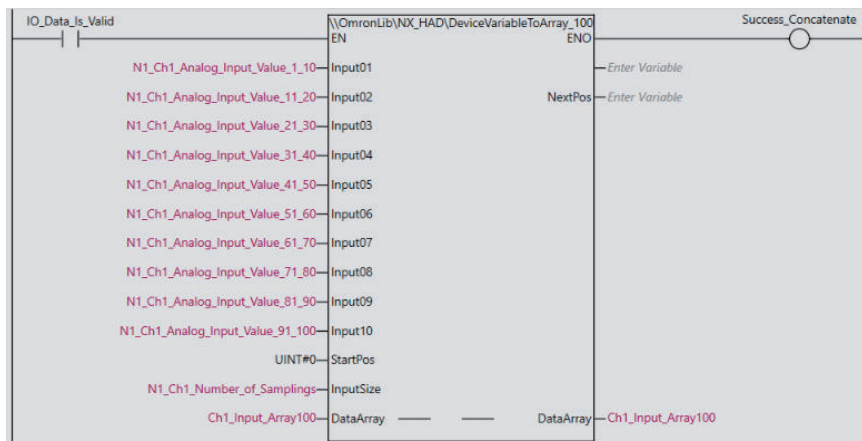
IO_Data_Is_Valid

\\OmronLib\NX_HAD\DeviceVariableToArray_100

EN

ENO

Success_Concatenate

N1_Ch1_Analog_Input_Value_1_10 Input01

Enter Variable

N1_Ch1_Analog_Input_Value_11_20 Input02

NextPos Enter Variable

N1_Ch1_Analog_Input_Value_21_30 Input03

N1_Ch1_Analog_Input_Value_31_40 Input04

N1_Ch1_Analog_Input_Value_41_50 Input05

N1_Ch1_Analog_Input_Value_51_60 Input06

N1_Ch1_Analog_Input_Value_61_70 Input07

N1_Ch1_Analog_Input_Value_71_80 Input08

N1_Ch1_Analog_Input_Value_81_90 Input09

N1_Ch1_Analog_Input_Value_91_100 Input10

UINT#0 StartPos

N1_Ch1_Number_of_Samplings InputSize

Ch1_Input_Array100 DataArray

DataArray Ch1_Input_Array100